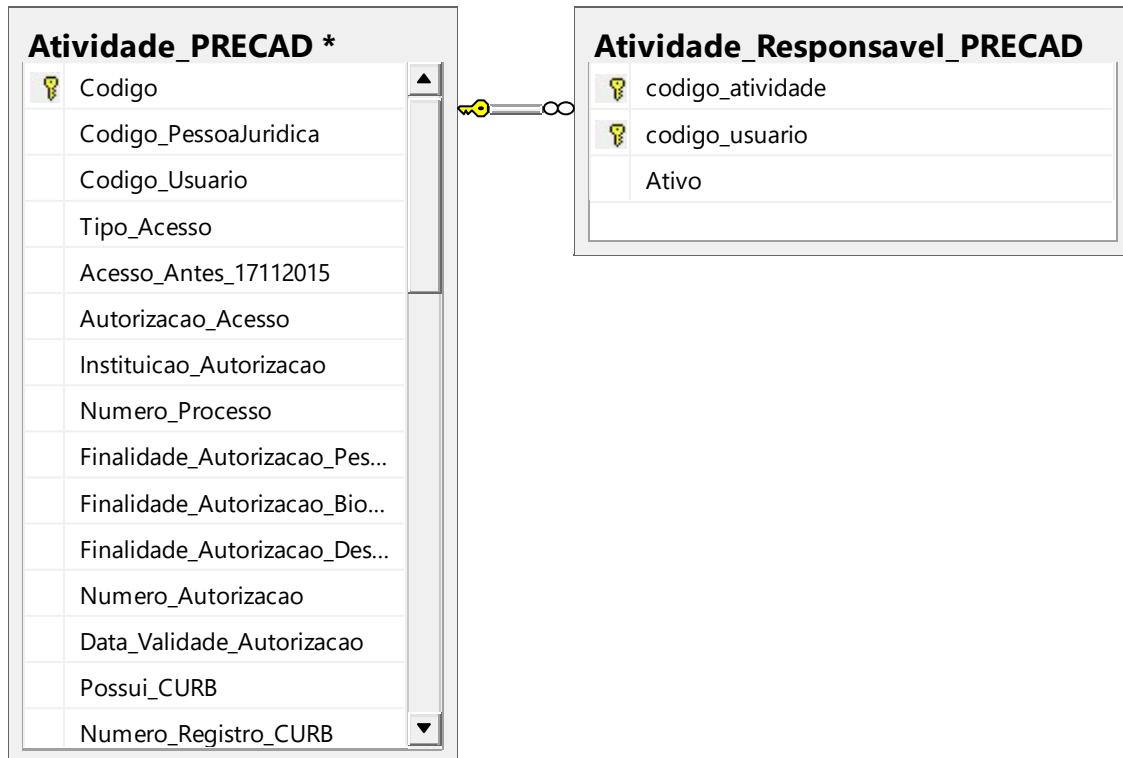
Atividade_PRECAD *

Codigo
Codigo_PessoaJuridica
Codigo_Usuario
Tipo_Acesso
Acesso_Antes_17112015
Autorizacao_Acesso
Instituicao_Autorizacao
Numero_Processo
Finalidade_Autorizacao_Pes...
Finalidade_Autorizacao_Bio...
Finalidade_Autorizacao_Des...
Numero_Autorizacao
Data_Validade_Autorizacao
Possui_CURB
Numero_Registro_CURB

Atividade_Responsavel_PRECAD

codigo_atividade
codigo_usuario
Ativo